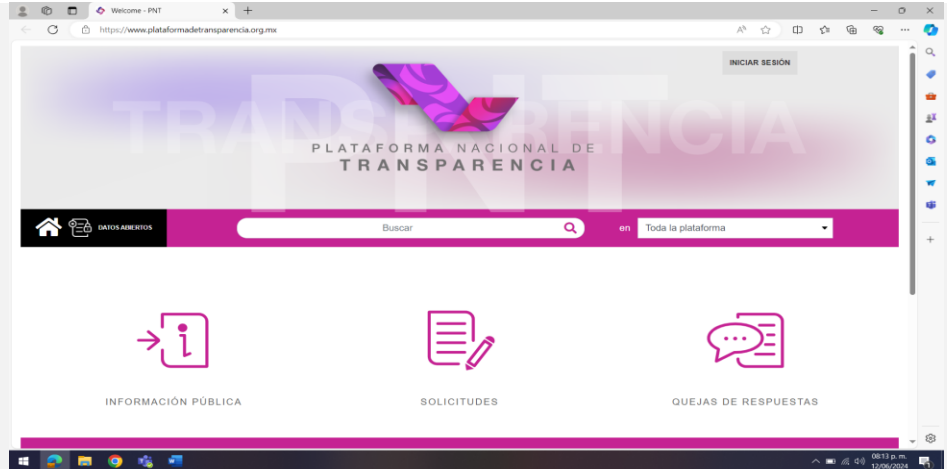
Welcome - PNT

https://www.plataformadetransparencia.org.mx

INICIAR SESIÓN

TRANSPARENCIA

PNT

PLATAFORMA NACIONAL DE TRANSPARENCIA

DATOS ABIERTOS

Buscar

en Toda la plataforma

INFORMACIÓN PÚBLICA

SOLICITUDES

QUEJAS DE RESPUESTAS

08:13 p. m.
12/06/2024